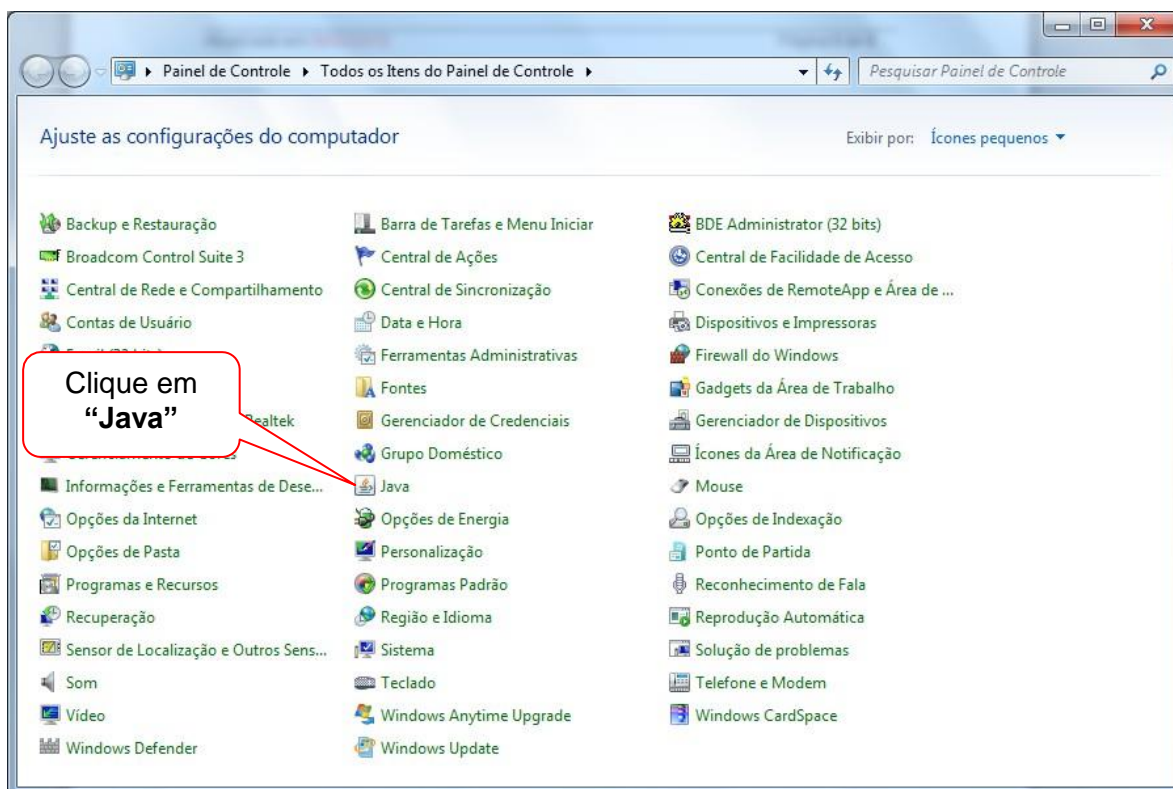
Painel de Controle ▸ Todos os Itens do Painel de Controle ▸

Pesquisar Painel de Controle

Ajuste as configurações do computador

Exibir por: Ícones pequenos ▾

Backup e Restauração
Broadcom Control Suite 3
Central de Rede e Compartilhamento
Contas de Usuário
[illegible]
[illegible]
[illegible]ealtek
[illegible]
Informações e Ferramentas de Dese...
Opções da Internet
Opções de Pasta
Programas e Recursos
Recuperação
Sensor de Localização e Outros Sens...
Som
Vídeo
Windows Defender

Barra de Tarefas e Menu Iniciar
Central de Ações
Central de Sincronização
Data e Hora
Ferramentas Administrativas
Fontes
Gerenciador de Credenciais
Grupo Doméstico
Java
Opções de Energia
Personalização
Programas Padrão
Região e Idioma
Sistema
Teclado
Windows Anytime Upgrade
Windows Update

BDE Administrator (32 bits)
Central de Facilidade de Acesso
Conexões de RemoteApp e Área de ...
Dispositivos e Impressoras
Firewall do Windows
Gadgets da Área de Trabalho
Gerenciador de Dispositivos
Ícones da Área de Notificação
Mouse
Opções de Indexação
Ponto de Partida
Reconhecimento de Fala
Reprodução Automática
Solução de problemas
Telefone e Modem
Windows CardSpace

Clique em **"Java"**